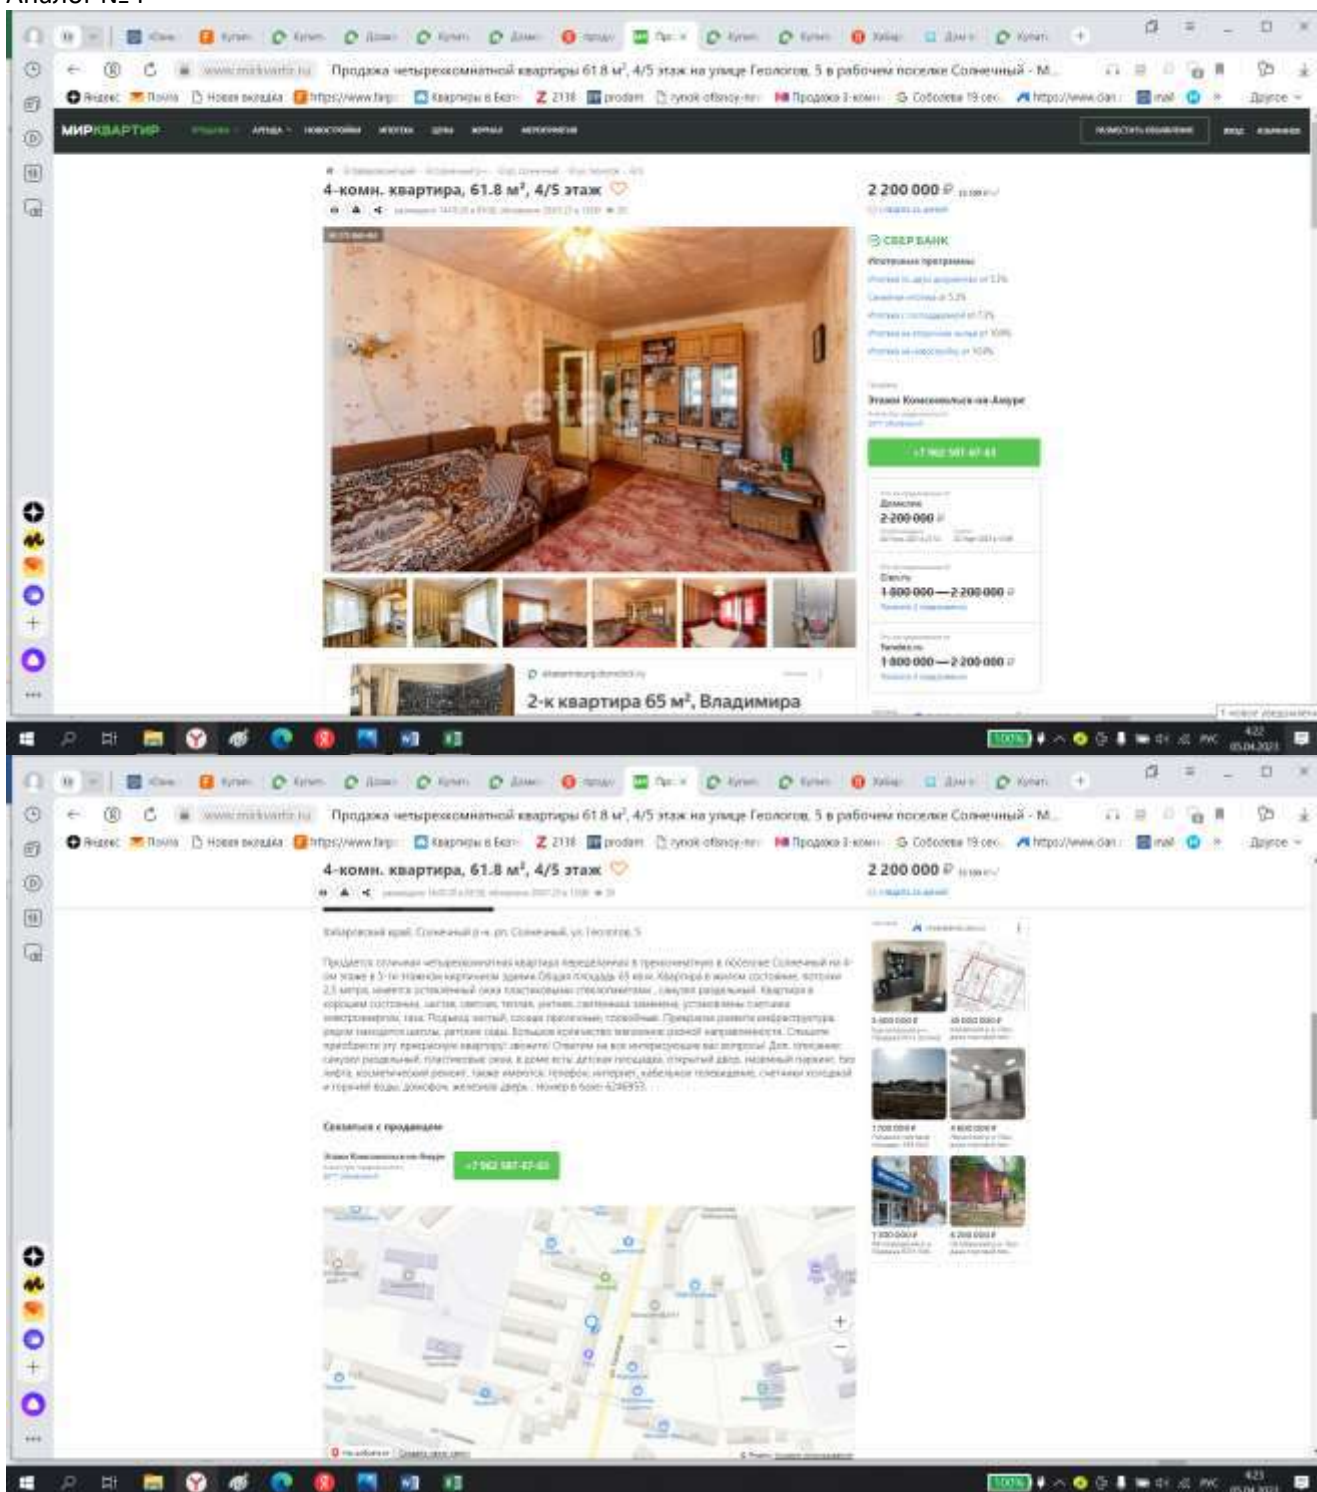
Аналог №1

Продажа четырехкомнатной квартиры 61.8 м², 4/5 этаж на улице Геологов, 5 в рабочем поселке Солнечный - М...

МИРКВАРТИР

4-комн. квартира, 61.8 м², 4/5 этаж

2 200 000 ₽

СБЕР БАНК

Этажи Комсомольск-на-Амуре

+7 962 587-47-43

Домклик
2 200 000 ₽

Циан
1 800 000 — 2 200 000 ₽

Yandex.ru
1 800 000 — 2 200 000 ₽

2-к квартира 65 м², Владимира

100%

Продажа четырехкомнатной квартиры 61.8 м², 4/5 этаж на улице Геологов, 5 в рабочем поселке Солнечный - М...

4-комн. квартира, 61.8 м², 4/5 этаж

2 200 000 ₽

Хабаровский край, Солнечный р-н, рп. Солнечный, ул. Геологов, 5

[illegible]

Связаться с продавцом

Этажи Комсомольск-на-Амуре

+7 962 587-47-43

100%